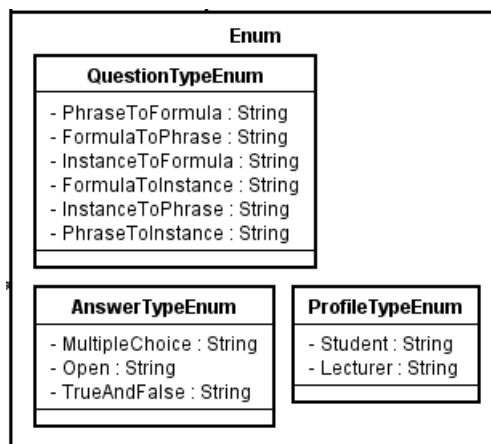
Enum

QuestionTypeEnum

- PhraseToFormula : String
- FormulaToPhrase : String
- InstanceToFormula : String
- FormulaToInstance : String
- InstanceToPhrase : String
- PhraseToInstance : String

AnswerTypeEnum

- MultipleChoice : String
- Open : String
- TrueAndFalse : String

ProfileTypeEnum

- Student : String
- Lecturer : String